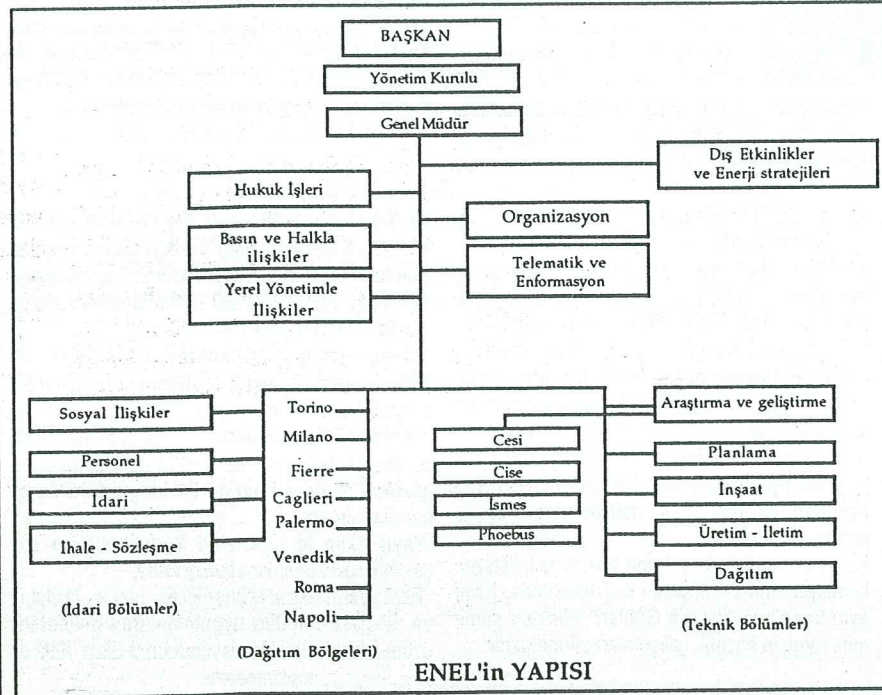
BAŞKAN

Yönetim Kurulu

Genel Müdür

Dış Etkinlikler ve Enerji stratejileri

Hukuk İşleri

Organizasyon

Basın ve Halkla ilişkiler

Telematik ve Enformasyon

Yerel Yönetimle İlişkiler

Sosyal İlişkiler

Personel

İdari

İhale - Sözleşme

(İdari Bölümler)

Torino

Milano

Fierre

Caglieri

Palermo

Venedik

Roma

Napoli

(Dağıtım Bölgeleri)

Cesi

Cise

Ismes

Phoebus

Araştırma ve geliştirme

Planlama

İnşaat

Üretim - İletim

Dağıtım

(Teknik Bölümler)

ENEL'in YAPISI